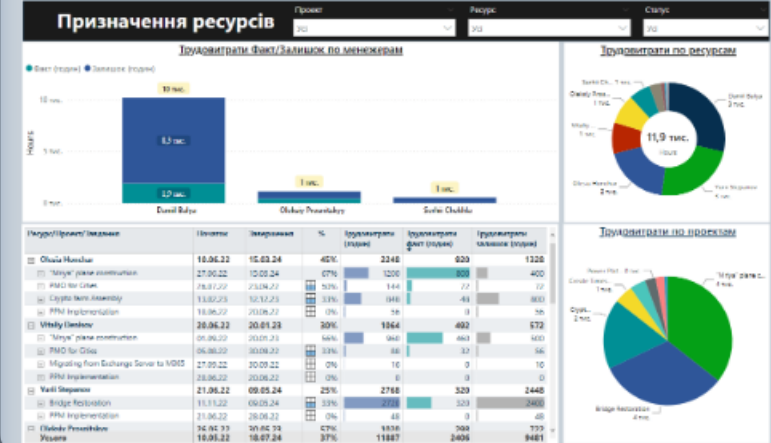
Призначення ресурсів

Проект
Усі

Ресурс
Усі

Статус
Усі

Трудовитрати Факт/Залишок по менеджерам

● Факт (годин) ● Залишок (годин)

10 тис.
5 тис.
0 тис.

Hours

10 тис.
8,9 тис.
1,0 тис.
Daniil Bulya

1 тис.
Oleksiy Prosvitlyy

1 тис.
Serhii Chukhlo

Трудовитрати по ресурсам

Serhii Ch... 1 тис.
Oleksiy Pros... 1 тис.
Vitaliy 1 тис.
Olesia Horoshun 2 тис.
Daniil Bulya 3 тис.
Yurii Stepanov 2 тис.

11,9 тис.
Hours

Трудовитрати по проектам

Power Platf... 0 тис.
Condor Scien... 1 тис.
Crypt... 1 тис.
"Міра" plane c... 3 тис.
Bridge Restoration 3 тис.

| Ресурс/Проект/Завдання | Початок | Завершення | % | Трудовитрати (годин) | Трудовитрати факт (годин) | Трудовитрати залишок (годин) |
|---|---|---|---|---|---|---|
| Olesia Horoshun | 10.06.22 | 15.03.24 | 45% | 2248 | 920 | 1328 |
| "Міра" plane construction | 27.06.22 | 10.03.24 | 67% | 1200 | 800 | 400 |
| PMO for Cities | 06.06.22 | 10.03.24 | 50% | 144 | 72 | 72 |
| Crypto farm Assembly | 11.02.23 | 12.12.23 | 33% | 848 | 48 | 800 |
| PPM Implementation | 01.06.22 | 10.03.24 | 0% | 56 | 0 | 56 |
| Vitaliy Denisov | 20.06.22 | 20.01.23 | 30% | 1064 | 492 | 572 |
| "Міра" plane construction | 20.06.22 | 20.01.23 | 56% | 960 | 460 | 500 |
| PMO for Cities | 06.06.22 | 06.06.22 | 33% | 88 | 32 | 56 |
| Migrating from Exchange Server to M365 | 27.06.22 | 27.06.22 | 0% | 16 | 0 | 16 |
| PPM Implementation | 20.06.22 | 28.06.22 | 0% | 0 | 0 | 0 |
| Yurii Stepanov | 21.06.22 | 09.05.24 | 25% | 2768 | 320 | 2448 |
| Bridge Restoration | 11.11.22 | 09.05.24 | 33% | 2720 | 320 | 2400 |
| PPM Implementation | 21.06.22 | 20.07.22 | 0% | 48 | 0 | 48 |
| Oleksiy Prosvitlyy | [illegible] | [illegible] | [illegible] | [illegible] | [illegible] | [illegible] |
| Усього | 10.05.22 | 18.07.24 | 37% | 11887 | 2406 | 9481 |